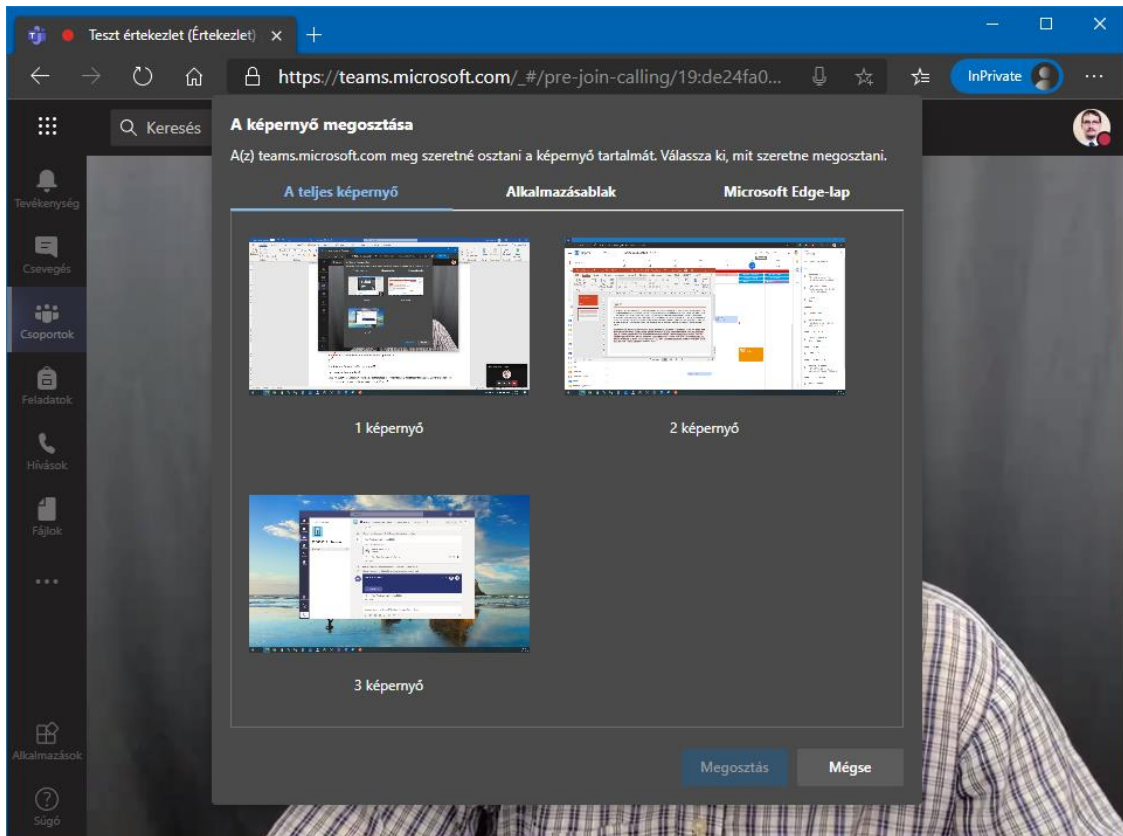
Teszt értekezlet (Értekezlet) × +

https://teams.microsoft.com/_#/pre-join-calling/19:de24fa0...

InPrivate

Keresés

Tevékenység

Csevegés

Csoportok

Feladatok

Hívások

Fájlok

...

Alkalmazások

Súgó

A képernyő megosztása

A(z) teams.microsoft.com meg szeretné osztani a képernyő tartalmát. Válassza ki, mit szeretne megosztani.

A teljes képernyő

Alkalmazásablak

Microsoft Edge-lap

1 képernyő

2 képernyő

3 képernyő

Megosztás

Mégse